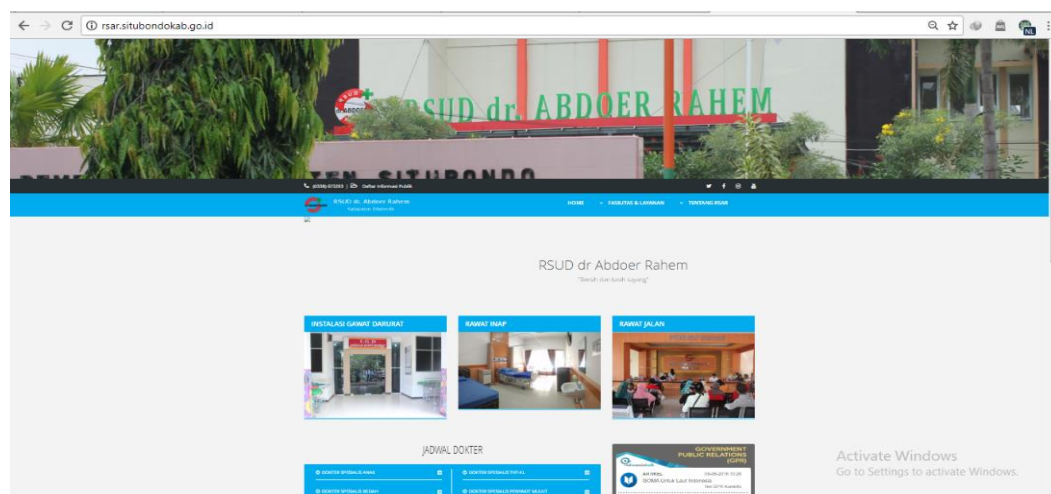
rsar.situbondokab.go.id

RSUD dr. ABDOER RAHEM

SITUBONDO

(0338) 673263 | Daftar Informasi Publik

RSUD dr. Abdoer Rahem
Kabupaten Situbondo

HOME FASILITAS & LAYANAN TENTANG RSAR

RSUD dr Abdoer Rahem
"Bersih rise kasih sayang"

INSTALASI GAWAT DARURAT

RAWAT INAP

RAWAT JALAN

JADWAL DOKTER

DOKTER SPESIALIS ANAK

DOKTER SPESIALIS THT-KL

DOKTER SPESIALIS BEDAH

DOKTER SPESIALIS PENYAKIT MULUT

GOVERNMENT PUBLIC RELATIONS (GPR)

Activate Windows
Go to Settings to activate Windows.